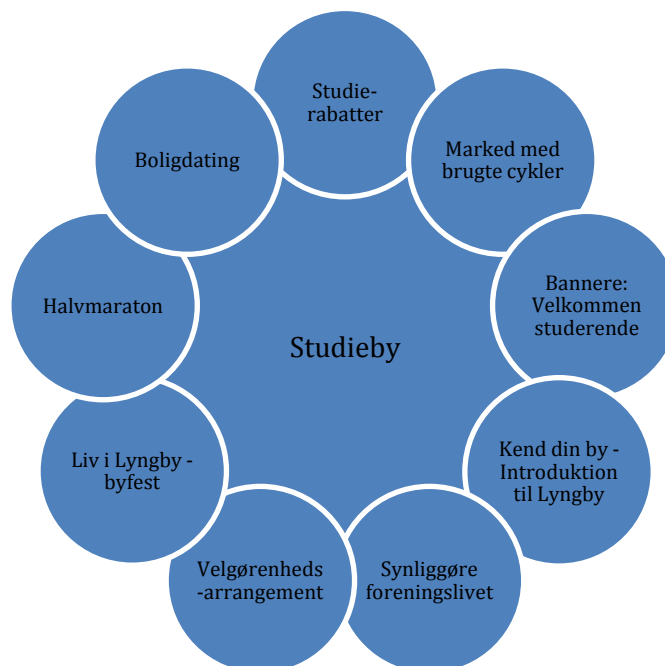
Studieby

Studie-rabatter

Marked med brugte cykler

Bannere: Velkommen studerende

Kend din by - Introduktion til Lyngby

Synliggøre foreningslivet

Velgørenheds -arrangement

Liv i Lyngby - byfest

Halvmaraton

Boligdating